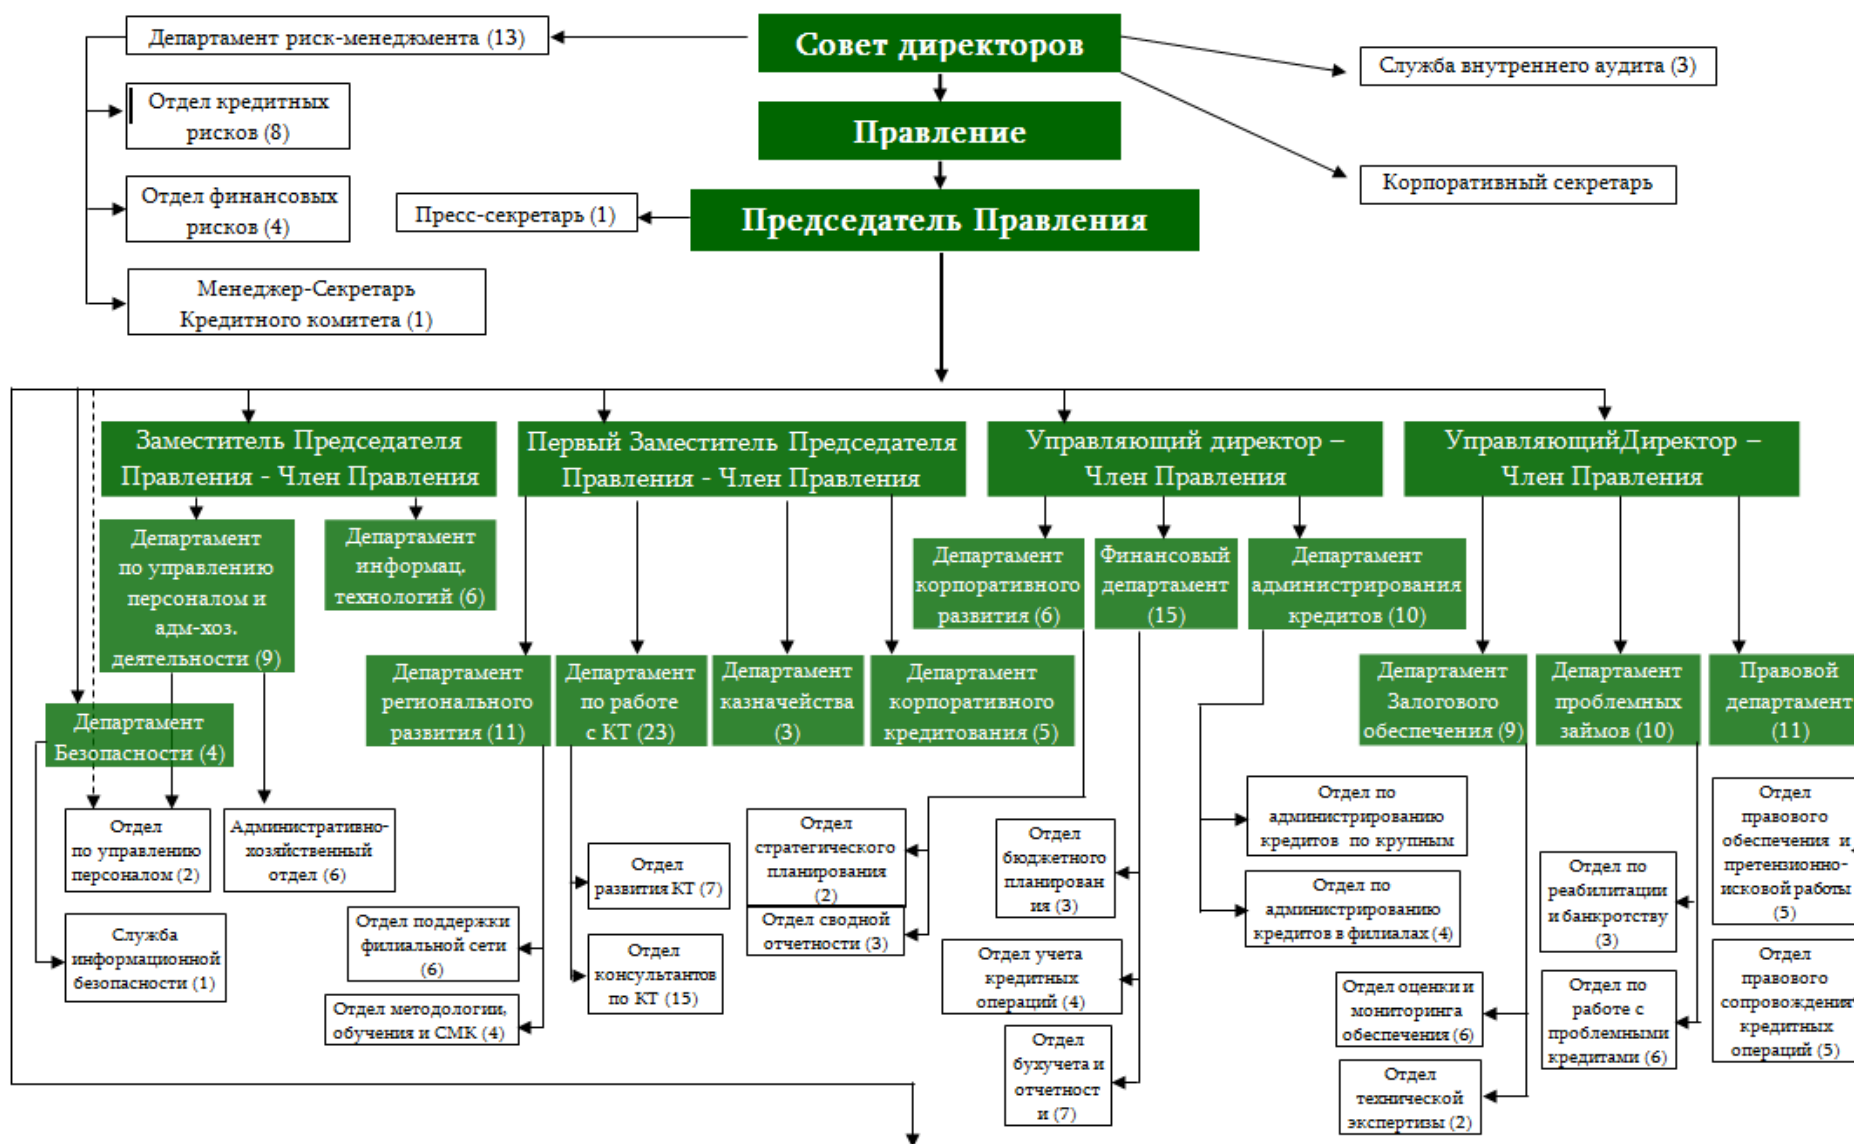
Совет директоров

Правление

Председатель Правления

Департамент риск-менеджмента (13)

Отдел кредитных рисков (8)

Отдел финансовых рисков (4)

Менеджер-Секретарь Кредитного комитета (1)

Пресс-секретарь (1)

Служба внутреннего аудита (3)

Корпоративный секретарь

Заместитель Председателя Правления - Член Правления

Первый Заместитель Председателя Правления - Член Правления

Управляющий директор – Член Правления

УправляющийДиректор – Член Правления

Департамент по управлению персоналом и адм-хоз. деятельности (9)

Департамент информац. технологий (6)

Департамент корпоративного развития (6)

Финансовый департамент (15)

Департамент администрирования кредитов (10)

Департамент Безопасности (4)

Департамент регионального развития (11)

Департамент по работе с КТ (23)

Департамент казначейства (3)

Департамент корпоративного кредитования (5)

Департамент Залогового обеспечения (9)

Департамент проблемных займов (10)

Правовой департамент (11)

Отдел по управлению персоналом (2)

Административно-хозяйственный отдел (6)

Служба информационной безопасности (1)

Отдел поддержки филиальной сети (6)

Отдел методологии, обучения и СМК (4)

Отдел развития КТ (7)

Отдел консультантов по КТ (15)

Отдел стратегического планирования (2)

Отдел сводной отчетности (3)

Отдел бюджетного планирования (3)

Отдел учета кредитных операций (4)

Отдел бухучета и отчетност и (7)

Отдел по администрированию кредитов по крупным

Отдел по администрированию кредитов в филиалах (4)

Отдел оценки и мониторинга обеспечения (6)

Отдел технической экспертизы (2)

Отдел по реабилитации и банкротству (3)

Отдел по работе с проблемными кредитами (6)

Отдел правового обеспечения и претензионно-исковой работы (5)

Отдел правового сопровождения кредитных операций (5)